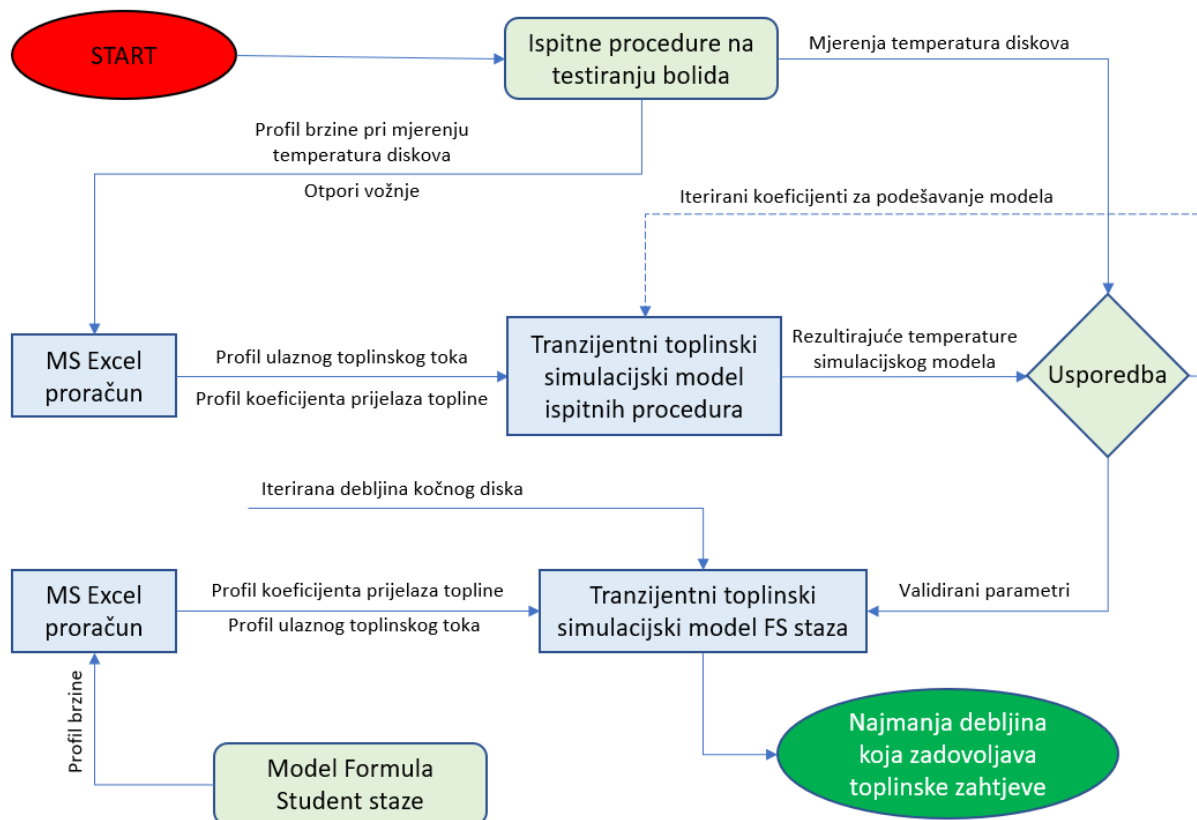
START

Ispitne procedure na testiranju bolida

Mjerenja temperatura diskova

Profil brzine pri mjerenju temperatura diskova

Otpori vožnje

Iterirani koeficijenti za podešavanje modela

MS Excel proračun

Profil ulaznog toplinskog toka

Profil koeficijenta prijelaza topline

Tranzijentni toplinski simulacijski model ispitnih procedura

Rezultirajuće temperature simulacijskog modela

Usporedba

Iterirana debljina kočnog diska

MS Excel proračun

Profil koeficijenta prijelaza topline

Profil ulaznog toplinskog toka

Tranzijentni toplinski simulacijski model FS staza

Validirani parametri

Profil brzine

Model Formula Student staze

Najmanja debljina koja zadovoljava toplinske zahtjeve